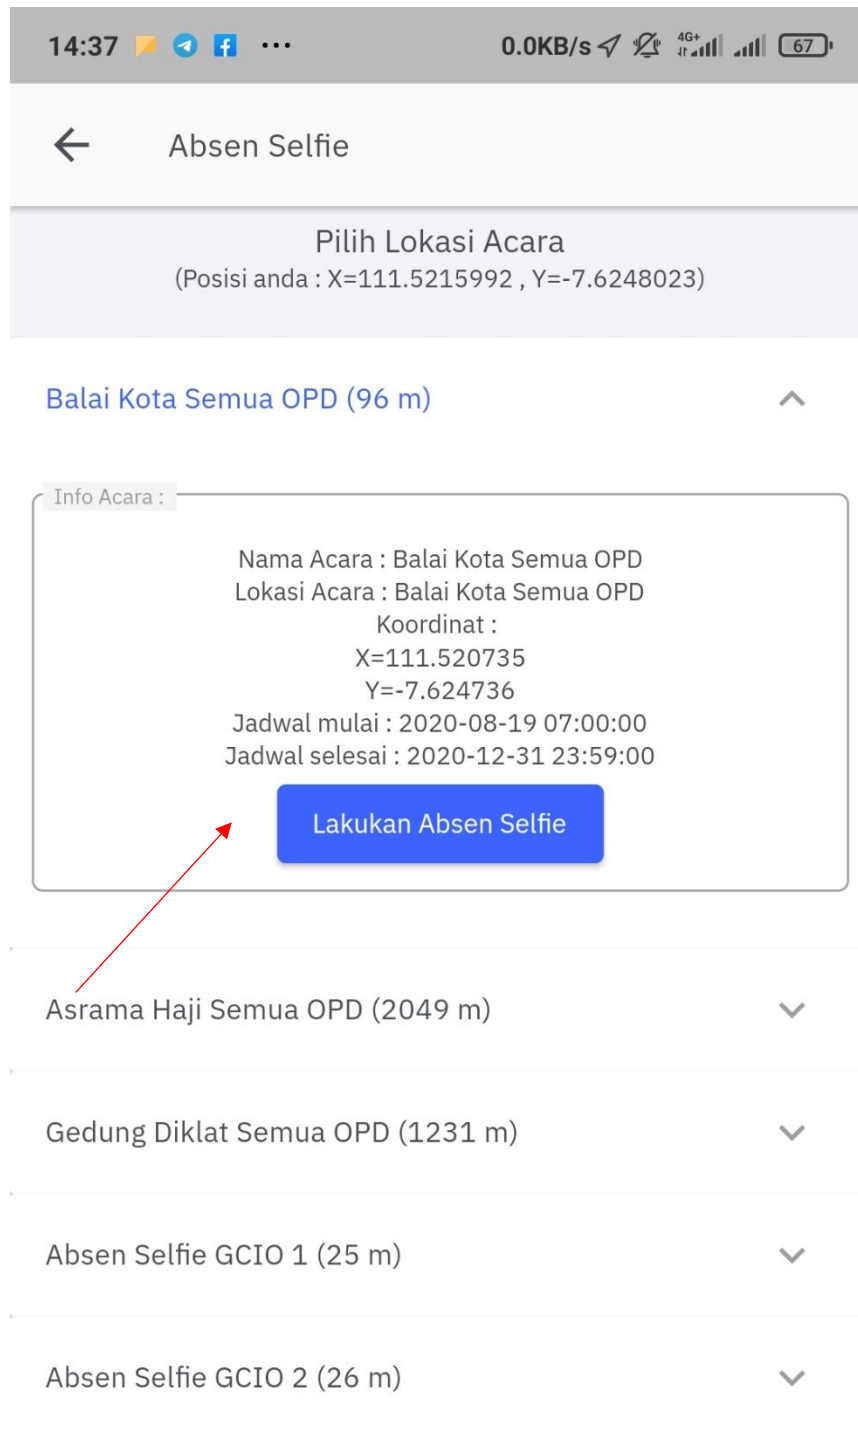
14:37 ··· 0.0KB/s 4G+ 67

Absen Selfie

Pilih Lokasi Acara
(Posisi anda : X=111.5215992 , Y=-7.6248023)

Balai Kota Semua OPD (96 m)

Info Acara :

Nama Acara : Balai Kota Semua OPD
Lokasi Acara : Balai Kota Semua OPD
Koordinat :
X=111.520735
Y=-7.624736
Jadwal mulai : 2020-08-19 07:00:00
Jadwal selesai : 2020-12-31 23:59:00

Lakukan Absen Selfie

Asrama Haji Semua OPD (2049 m)

Gedung Diklat Semua OPD (1231 m)

Absen Selfie GCIO 1 (25 m)

Absen Selfie GCIO 2 (26 m)